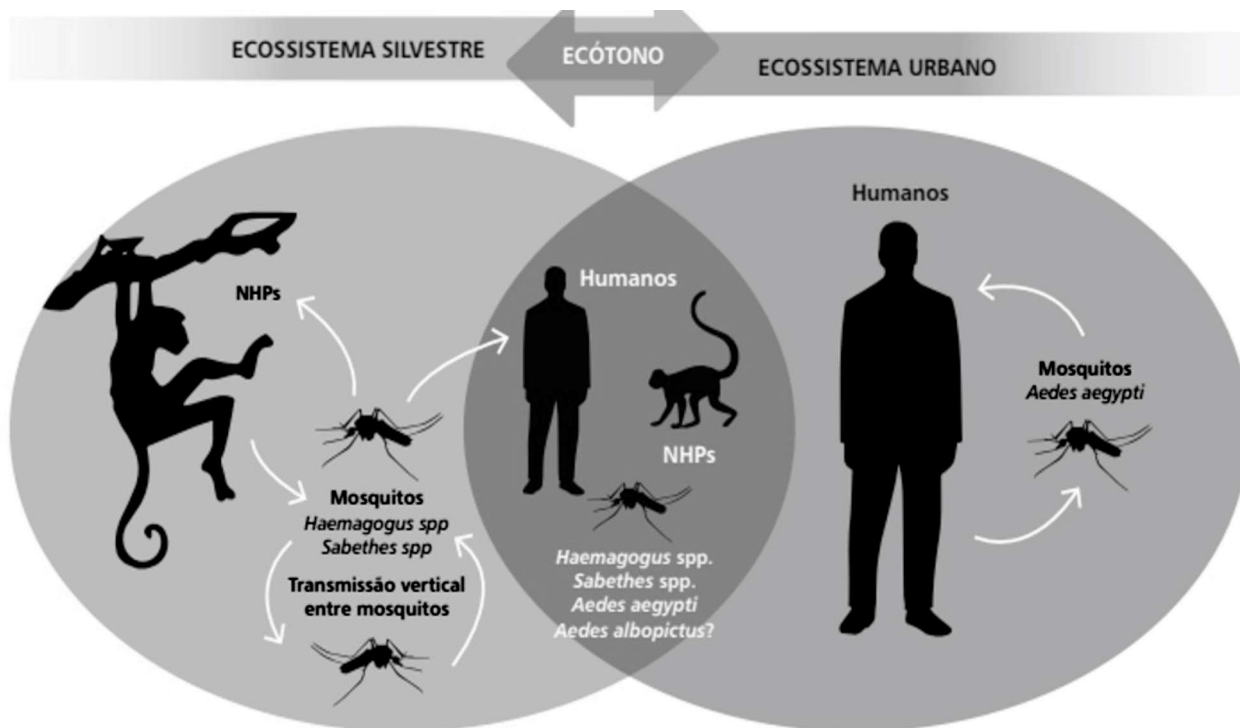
ECOSSISTEMA SILVESTRE

ECÓTONO

ECOSSISTEMA URBANO

NHPs

Mosquitos
Haemagogus spp
Sabethes spp

Transmissão vertical entre mosquitos

Humanos

NHPs

Haemagogus spp.
Sabethes spp.
Aedes aegypti
Aedes albopictus?

Humanos

Mosquitos
Aedes aegypti